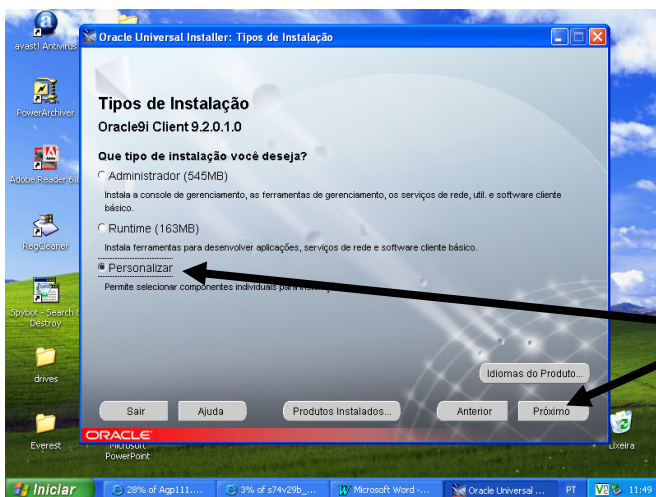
avast! Antivirus

PowerArchiver

Adobe Reader 6.0

RegCleaner

Spybot - Search & Destroy

drives

Everest

Oracle Universal Installer: Tipos de Instalação

Tipos de Instalação

Oracle9i Client 9.2.0.1.0

Que tipo de instalação você deseja?

Administrador (545MB)

Instala a console de gerenciamento, as ferramentas de gerenciamento, os serviços de rede, util. e software cliente básico.

Runtime (163MB)

Instala ferramentas para desenvolver aplicações, serviços de rede e software cliente básico.

Personalizar

Permite selecionar componentes individuais para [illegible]

Idiomas do Produto...

Sair | Ajuda | Produtos Instalados... | Anterior | Próximo

ORACLE

Microsoft PowerPoint

Lixeira

Iniciar | 28% of Agp111.... | 3% of s74v29b_... | Microsoft Word -... | Oracle Universal ... | PT | 11:49